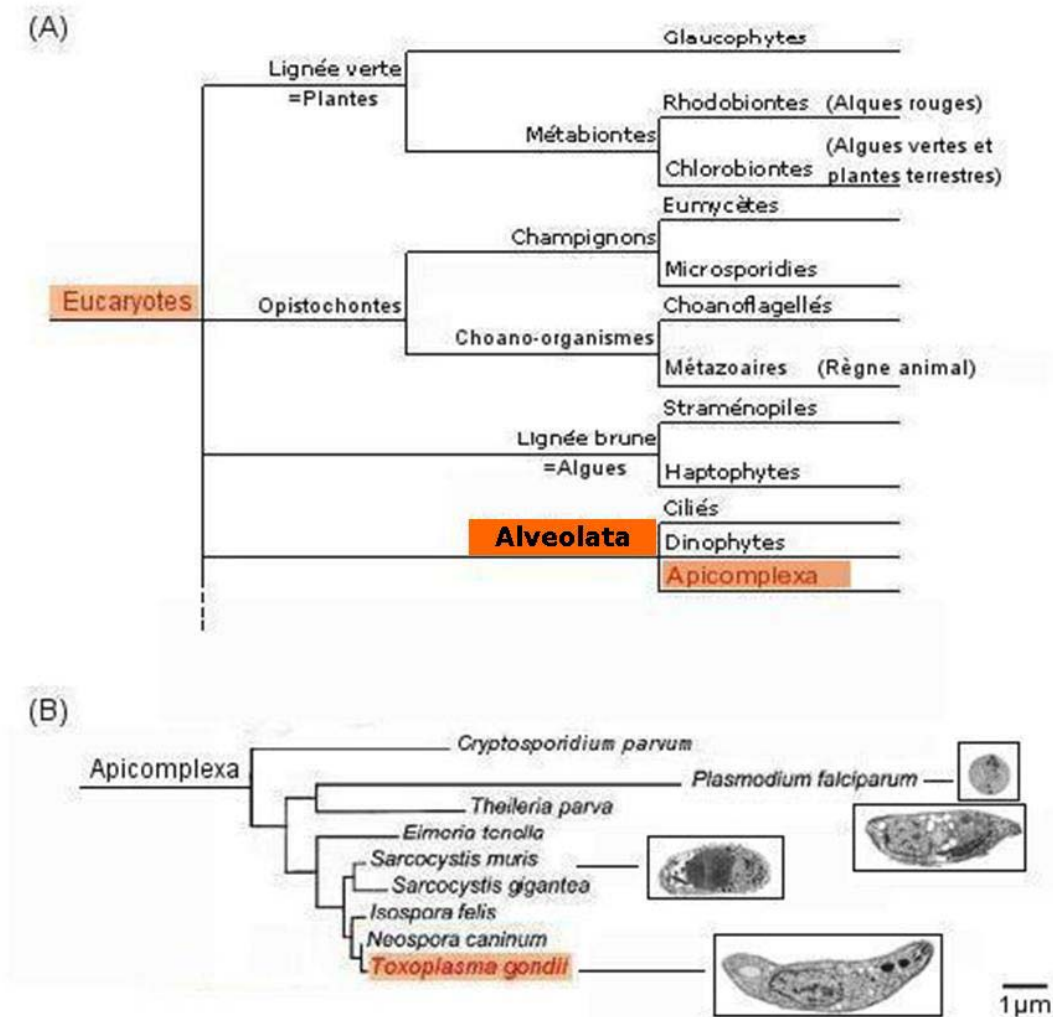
(A)

Eucaryotes

Lignée verte =Plantes

Glaucophytes

Métabiontes

Rhodobiontes (Algues rouges)

Chlorobiontes (Algues vertes et plantes terrestres)

Opistochontes

Champignons

Eumycètes

Microsporidies

Choano-organismes

Choanoflagellés

Métazoaires (Règne animal)

Lignée brune =Algues

Straménopiles

Haptophytes

Alveolata

Ciliés

Dinophytes

Apicomplexa

(B)

Apicomplexa

Cryptosporidium parvum

Plasmodium falciparum

Theileria parva

Eimeria tenella

Sarcocystis muris

Sarcocystis gigantea

Isospora felis

Neospora caninum

Toxoplasma gondii

1µm